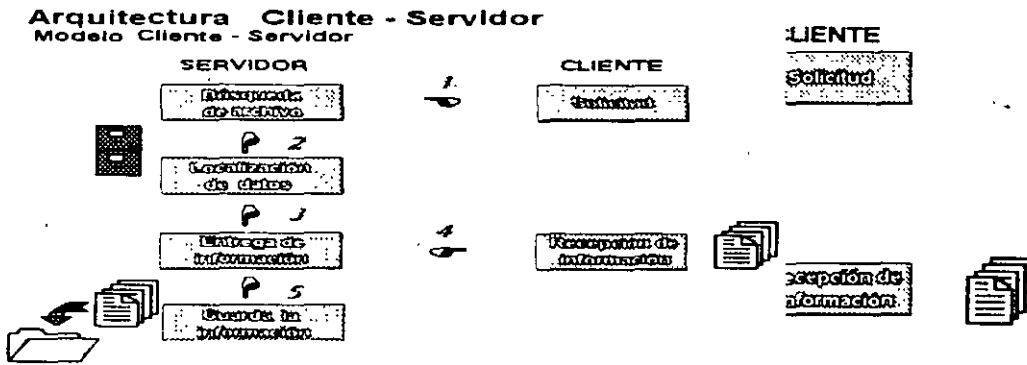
Arquitectura Cliente - Servidor
Modelo Cliente - Servidor

SERVIDOR

CLIENTE

:LIENTE

Solicitud

1.

Búsqueda de archivo

Solicitud

2

Localización de datos

3

Entrega de información

4

Recepción de información

ecepción de formación

5

Guarda la información